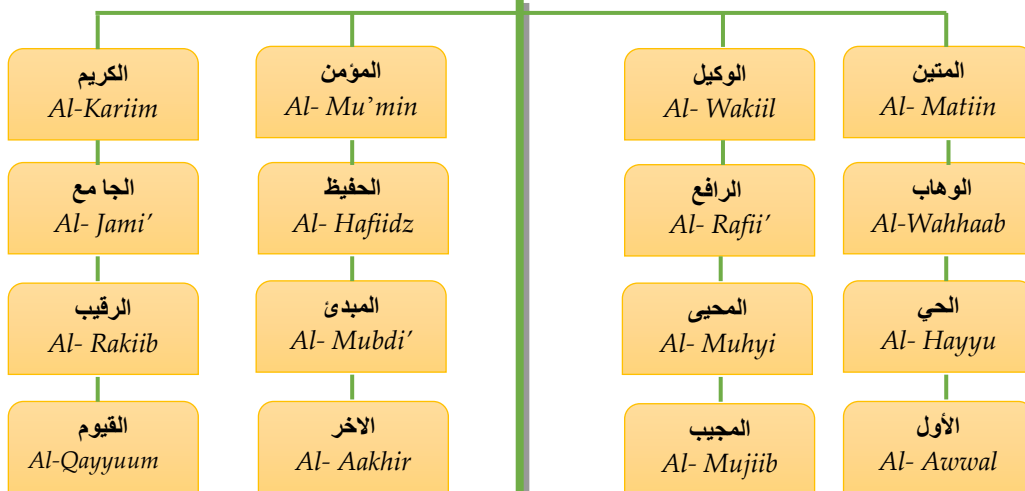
الكريم
Al-Kariim

الجا مع
Al- Jami'

الرقيب
Al- Rakiib

القيوم
Al-Qayyuum

المؤمن
Al- Mu'min

الحفيظ
Al- Hafiidz

المبدئ
Al- Mubdi'

الاخر
Al- Aakhir

الوكيل
Al- Wakiil

الرافع
Al- Rafii'

المحيى
Al- Muhyi

المجيب
Al- Mujiib

المتين
Al- Matiin

الوهاب
Al-Wahhaab

الحي
Al- Hayyu

الأول
Al- Awwal